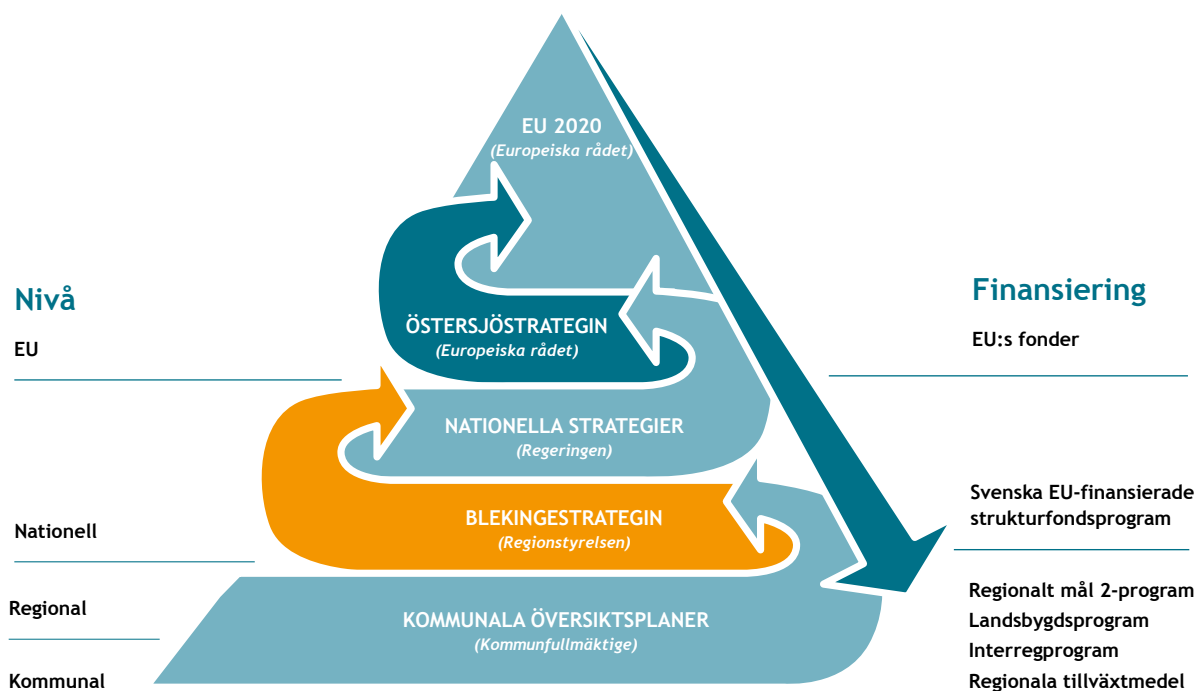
Nivå

EU

Nationell

Regional

Kommunal

EU 2020
(Europeiska rådet)

ÖSTERSJÖSTRATEGIN
(Europeiska rådet)

NATIONELLA STRATEGIER
(Regeringen)

BLEKINGESTRATEGIN
(Regionstyrelsen)

KOMMUNALA ÖVERSIKTSPLANER
(Kommunfullmäktige)

Finansiering

EU:s fonder

Svenska EU-finansierade strukturfondsprogram

Regionalt mål 2-program
Landsbygdsprogram
Interregprogram
Regionala tillväxtmedel